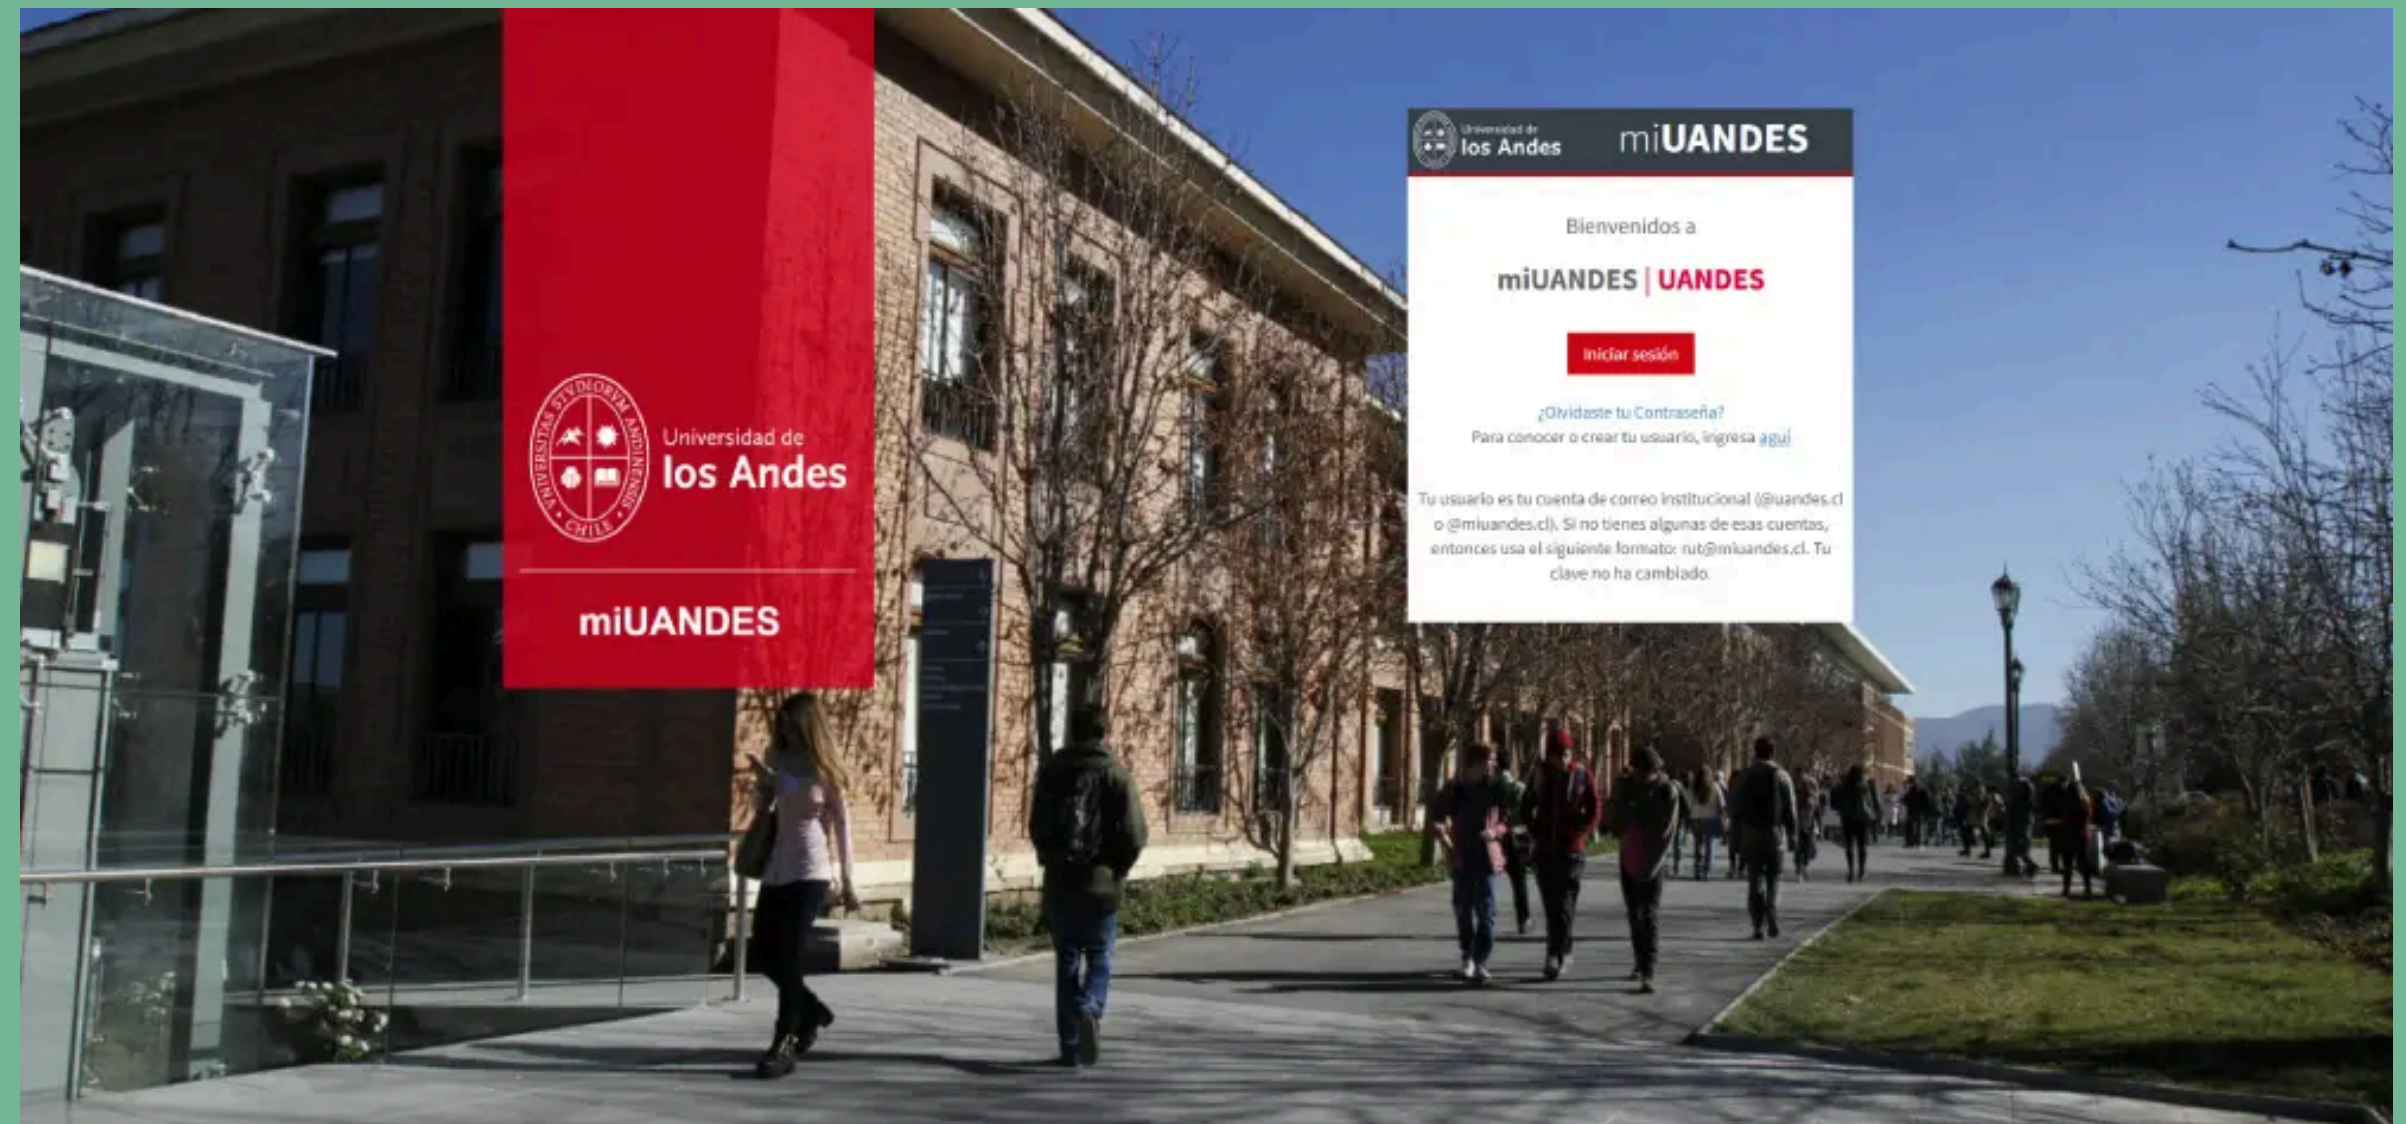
UNIVERSITAS STVDIORVM ANDINENSIS CHILE

Universidad de
los Andes

miUANDES

Universidad de
los Andes

miUANDES

Bienvenidos a

miUANDES | UANDES

Iniciar sesión

¿Olvidaste tu Contraseña?
Para conocer o crear tu usuario, ingresa aquí

Tu usuario es tu cuenta de correo institucional (@uandes.cl o @miuandes.cl). Si no tienes algunas de esas cuentas, entonces usa el siguiente formato: rut@miuandes.cl. Tu clave no ha cambiado.